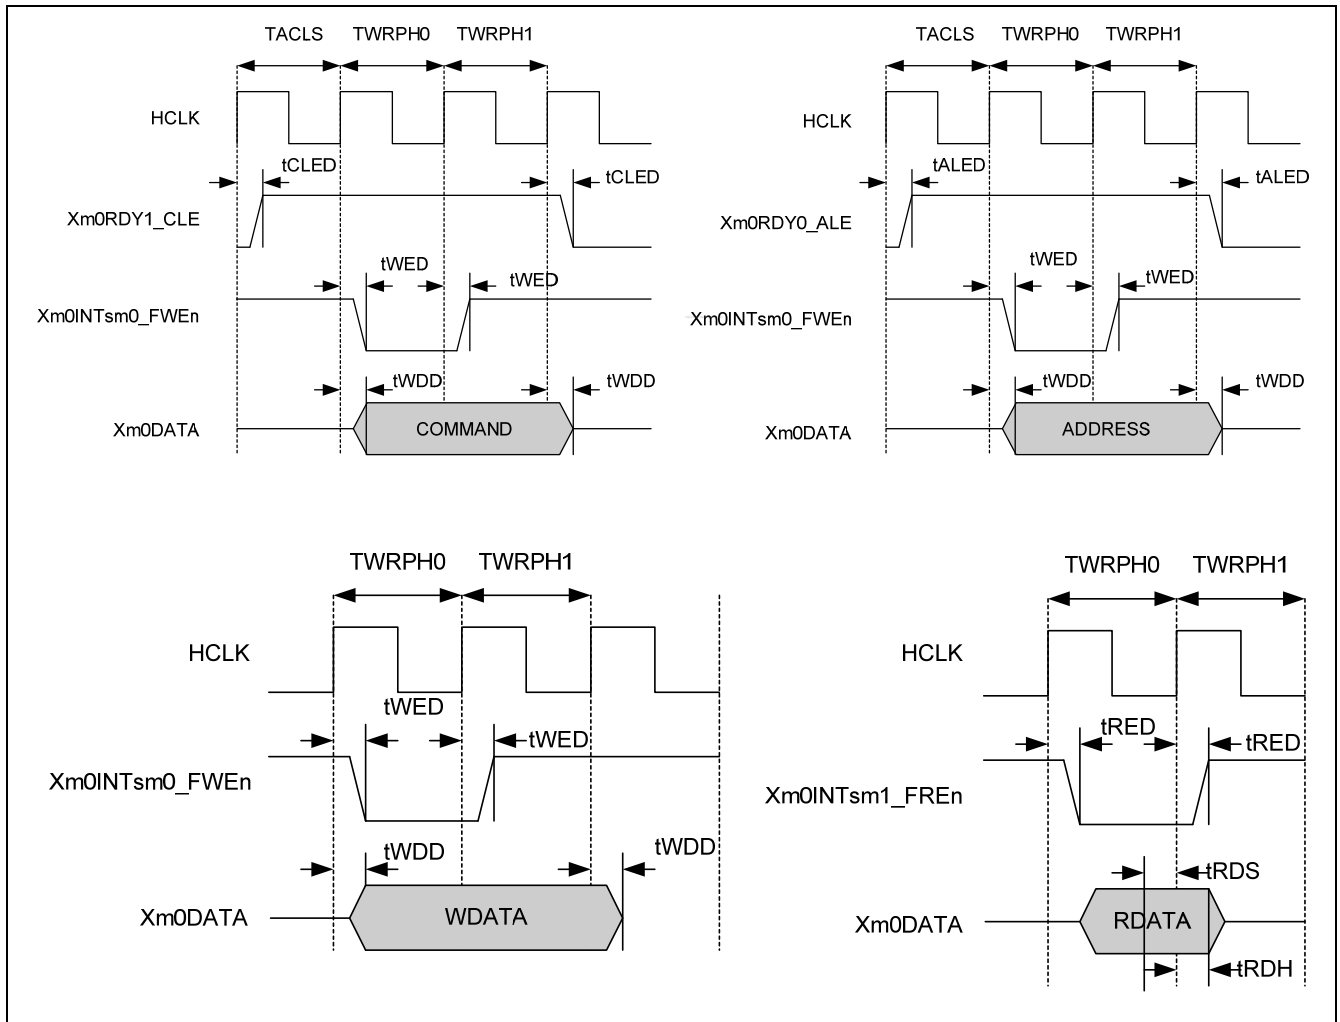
TACLS TWRPH0 TWRPH1

HCLK

tCLED

tCLED

Xm0RDY1_CLE

tWED

tWED

Xm0INTsm0_FWEn

tWDD

tWDD

Xm0DATA

COMMAND

TACLS TWRPH0 TWRPH1

HCLK

tALED

tALED

Xm0RDY0_ALE

tWED

tWED

Xm0INTsm0_FWEn

tWDD

tWDD

Xm0DATA

ADDRESS

TWRPH0 TWRPH1

HCLK

tWED

tWED

Xm0INTsm0_FWEn

tWDD

tWDD

Xm0DATA

WDATA

TWRPH0 TWRPH1

HCLK

tRED

tRED

Xm0INTsm1_FREn

tRDS

Xm0DATA

RDATA

tRDH